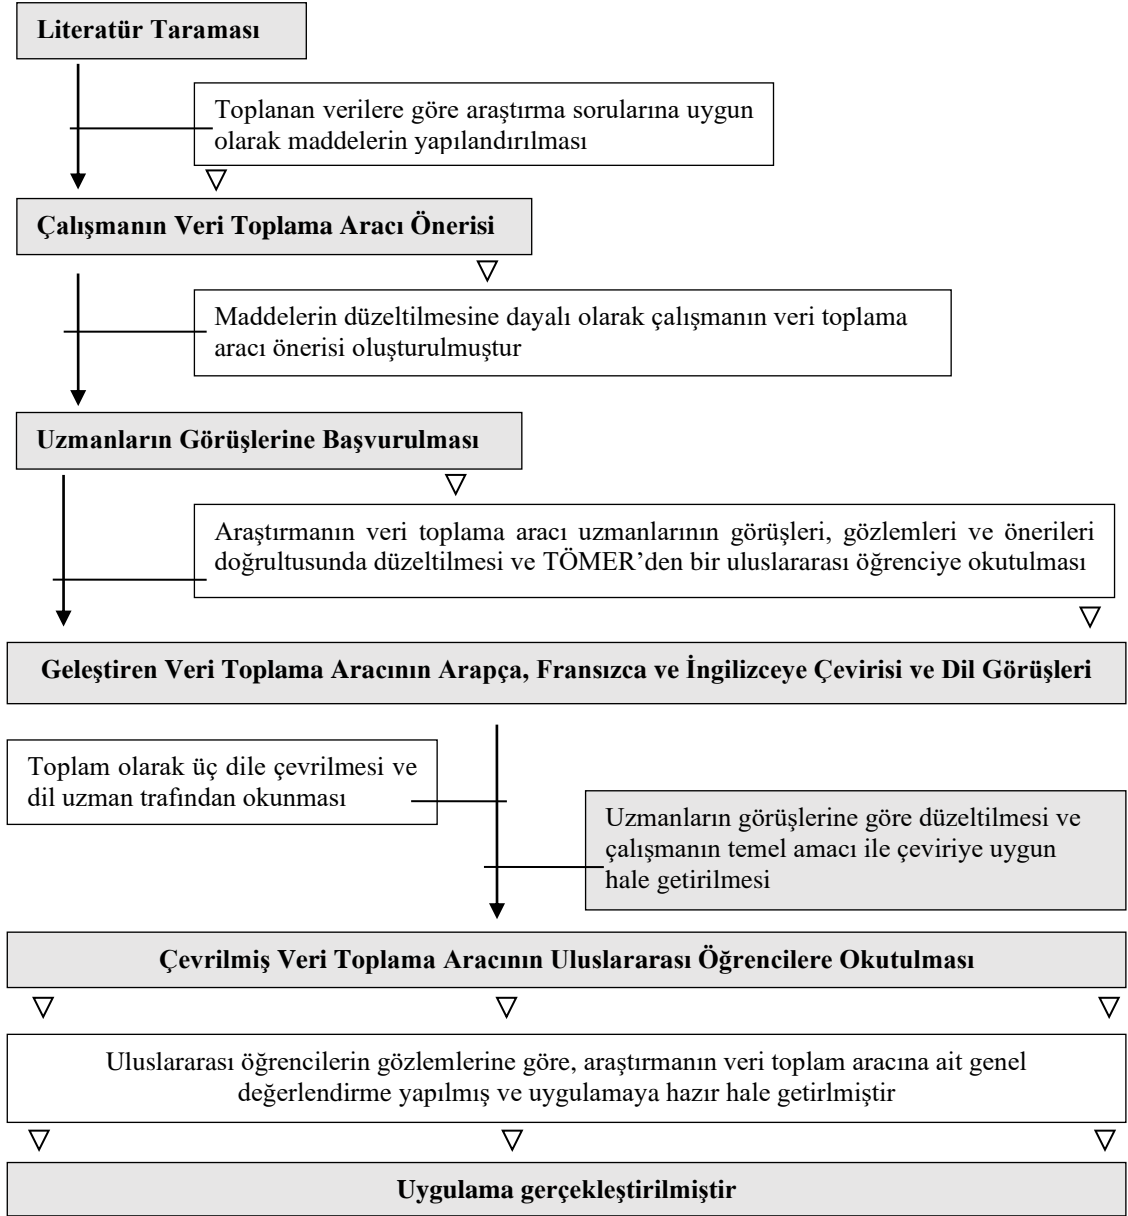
Literatür Taraması

Toplanan verilere göre araştırma sorularına uygun olarak maddelerin yapılandırılması

Çalışmanın Veri Toplama Aracı Önerisi

Maddelerin düzeltilmesine dayalı olarak çalışmanın veri toplama aracı önerisi oluşturulmuştur

Uzmanların Görüşlerine Başvurulması

Araştırmanın veri toplama aracı uzmanlarının görüşleri, gözlemleri ve önerileri doğrultusunda düzeltilmesi ve TÖMER'den bir uluslararası öğrenciye okutulması

Geleştiren Veri Toplama Aracının Arapça, Fransızca ve İngilizceye Çevirisi ve Dil Görüşleri

Toplam olarak üç dile çevrilmesi ve dil uzman trafından okunması

Uzmanların görüşlerine göre düzeltilmesi ve çalışmanın temel amacı ile çeviriye uygun hale getirilmesi

Çevrilmiş Veri Toplama Aracının Uluslararası Öğrencilere Okutulması

Uluslararası öğrencilerin gözlemlerine göre, araştırmanın veri toplam aracına ait genel değerlendirme yapılmış ve uygulamaya hazır hale getirlmiştir

Uygulama gerçekleştirilmiştir